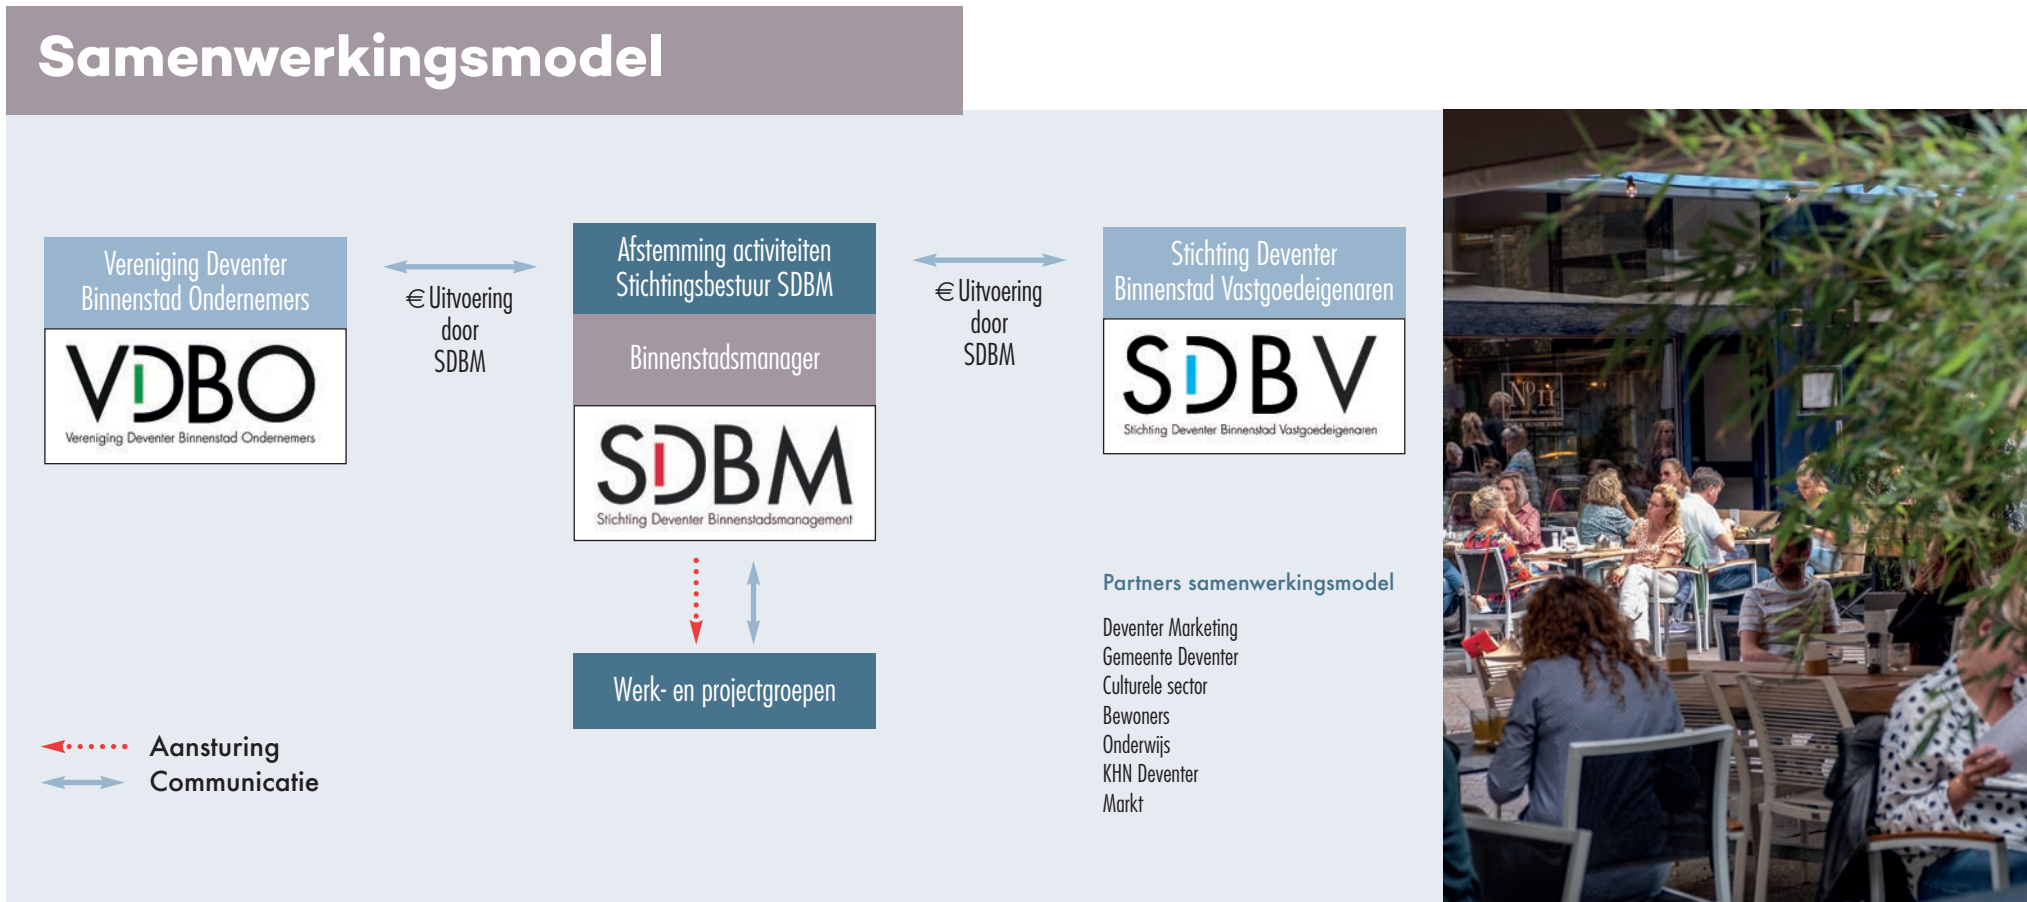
Samenwerkingsmodel

Vereniging Deventer Binnenstad Ondernemers

VDBO
Vereniging Deventer Binnenstad Ondernemers

€ Uitvoering door SDBM

Afstemming activiteiten Stichtingsbestuur SDBM

Binnenstadsmanager

SDBM
Stichting Deventer Binnenstadsmanagement

€ Uitvoering door SDBM

Stichting Deventer Binnenstad Vastgoedeigenaren

SDBV
Stichting Deventer Binnenstad Vastgoedeigenaren

Werk- en projectgroepen

Partners samenwerkingsmodel

Deventer Marketing
Gemeente Deventer
Culturele sector
Bewoners
Onderwijs
KHN Deventer
Markt

Aansturing
Communicatie

Nº 11